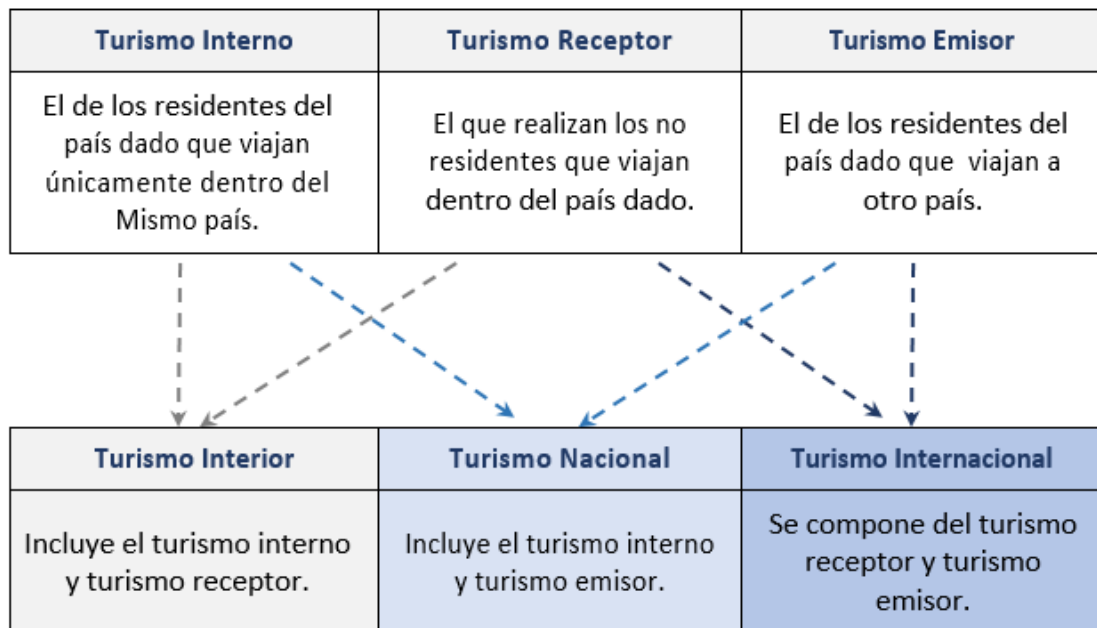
| Turismo Interno | Turismo Receptor | Turismo Emisor |
|---|---|---|
| El de los residentes del país dado que viajan únicamente dentro del Mismo país. | El que realizan los no residentes que viajan dentro del país dado. | El de los residentes del país dado que viajan a otro país. |

| Turismo Interior | Turismo Nacional | Turismo Internacional |
|---|---|---|
| Incluye el turismo interno y turismo receptor. | Incluye el turismo interno y turismo emisor. | Se compone del turismo receptor y turismo emisor. |